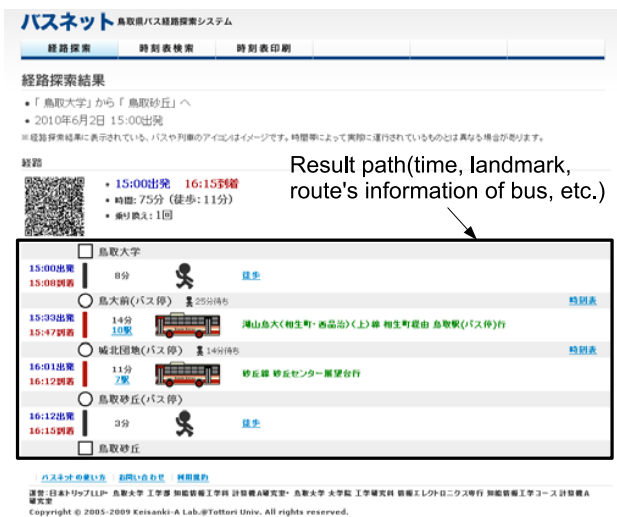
バスネット 鳥取県バス経路探索システム

経路探索 | 時刻表検索 | 時刻表印刷

経路探索結果

• 「鳥取大学」から「鳥取砂丘」へ
• 2010年6月2日 15:00出発
※経路探索結果に表示されている、バスや列車のアイコンはイメージです。時間帯によって実際に運行されているものとは異なる場合があります。

経路

• 15:00出発 16:15到着
• 時間: 75分 (徒歩: 11分)
• 乗り換え: 1回

Result path(time, landmark, route's information of bus, etc.)

鳥取大学
15:00出発
15:08到着
8分
徒歩
鳥大前(バス停) 25分待ち
時刻表
15:33出発
15:47到着
14分
10駅
湖山鳥大(相生町・西品治)(上)線 相生町経由 鳥取駅(バス停)行
城北団地(バス停) 14分待ち
時刻表
16:01出発
16:12到着
11分
7駅
砂丘線 砂丘センター展望台行
鳥取砂丘(バス停)
16:12出発
16:15到着
3分
徒歩
鳥取砂丘

バスネットの使い方 | お問い合わせ | 利用規約

運営:日本トリップLLP・鳥取大学 工学部 知能情報工学科 計算機A研究室・鳥取大学 大学院 工学研究科 情報エレクトロニクス専攻 知能情報工学コース 計算機A研究室
Copyright © 2005-2009 Keisanki-A Lab.@Tottori Univ. All rights reserved.